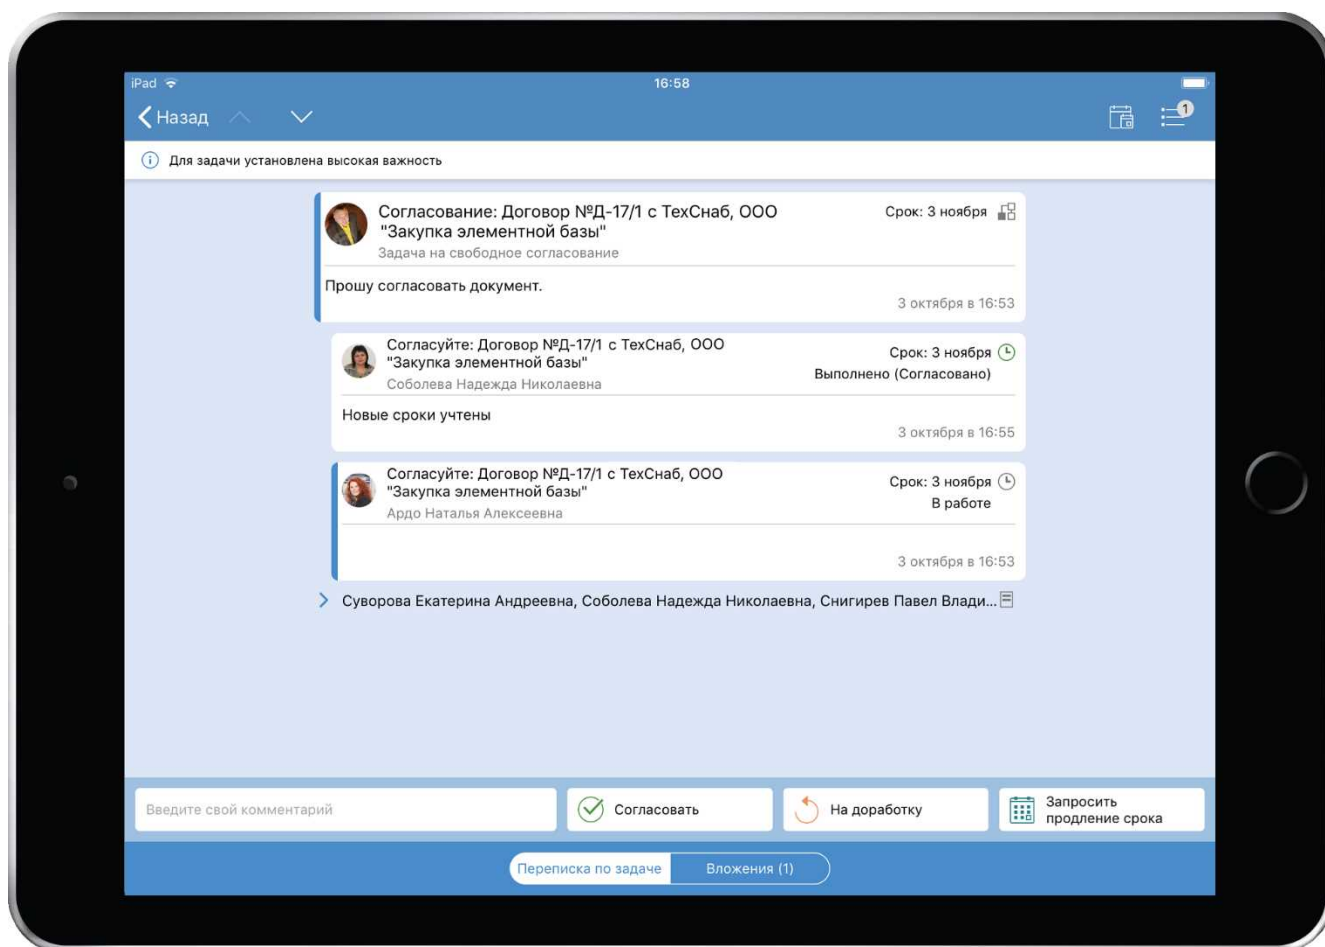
iPad 16:58

Назад

1

Для задачи установлена высокая важность

Согласование: Договор №Д-17/1 с ТехСнаб, ООО "Закупка элементной базы"
Срок: 3 ноября
Задача на свободное согласование

Прошу согласовать документ.

3 октября в 16:53

Согласуйте: Договор №Д-17/1 с ТехСнаб, ООО "Закупка элементной базы"
Срок: 3 ноября
Выполнено (Согласовано)
Соболева Надежда Николаевна

Новые сроки учтены

3 октября в 16:55

Согласуйте: Договор №Д-17/1 с ТехСнаб, ООО "Закупка элементной базы"
Срок: 3 ноября
В работе
Ардо Наталья Алексеевна

3 октября в 16:53

Суворова Екатерина Андреевна, Соболева Надежда Николаевна, Снигирев Павел Влади...

Введите свой комментарий

Согласовать

На доработку

Запросить продление срока

Переписка по задаче

Вложения (1)